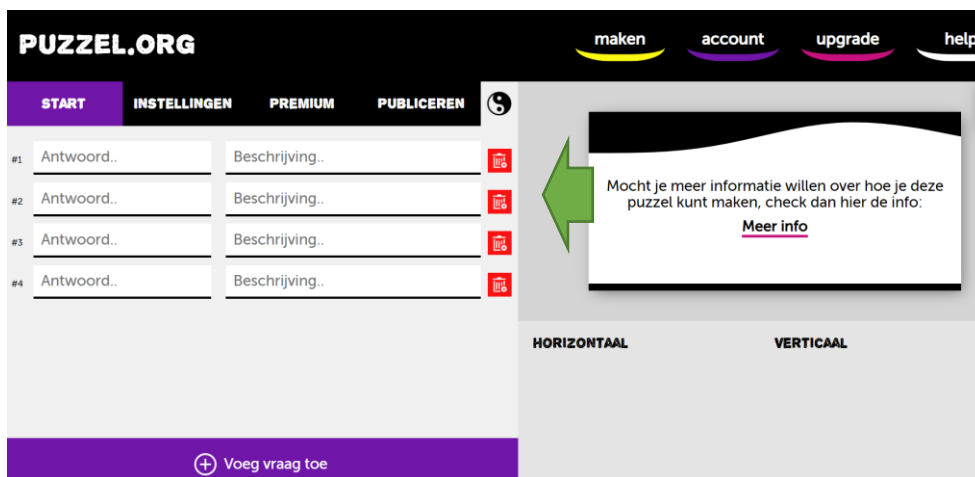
PUZZEL.ORG

maken account upgrade help

START INSTELLINGEN PREMIUM PUBLICEREN

#1 Antwoord.. Beschrijving..
#2 Antwoord.. Beschrijving..
#3 Antwoord.. Beschrijving..
#4 Antwoord.. Beschrijving..

Mocht je meer informatie willen over hoe je deze puzzel kunt maken, check dan hier de info:

Meer info

HORIZONTAAL VERTICAAL

Voeg vraag toe